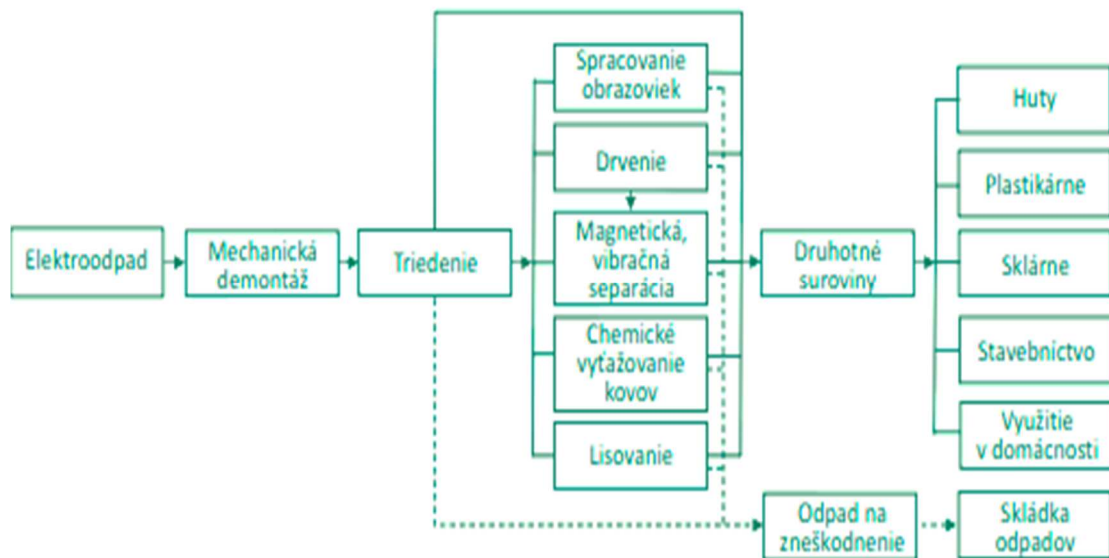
Elektroodpad

Mechanická demontáž

Triedenie

Spracovanie obrazoviek

Drvenie

Magnetická, vibračná separácia

Chemické vyťažovanie kovov

Lisovanie

Druhotné suroviny

Huty

Plastikárne

Sklárne

Stavebníctvo

Využitie v domácnosti

Odpad na zneškodnenie

Skládka odpadov